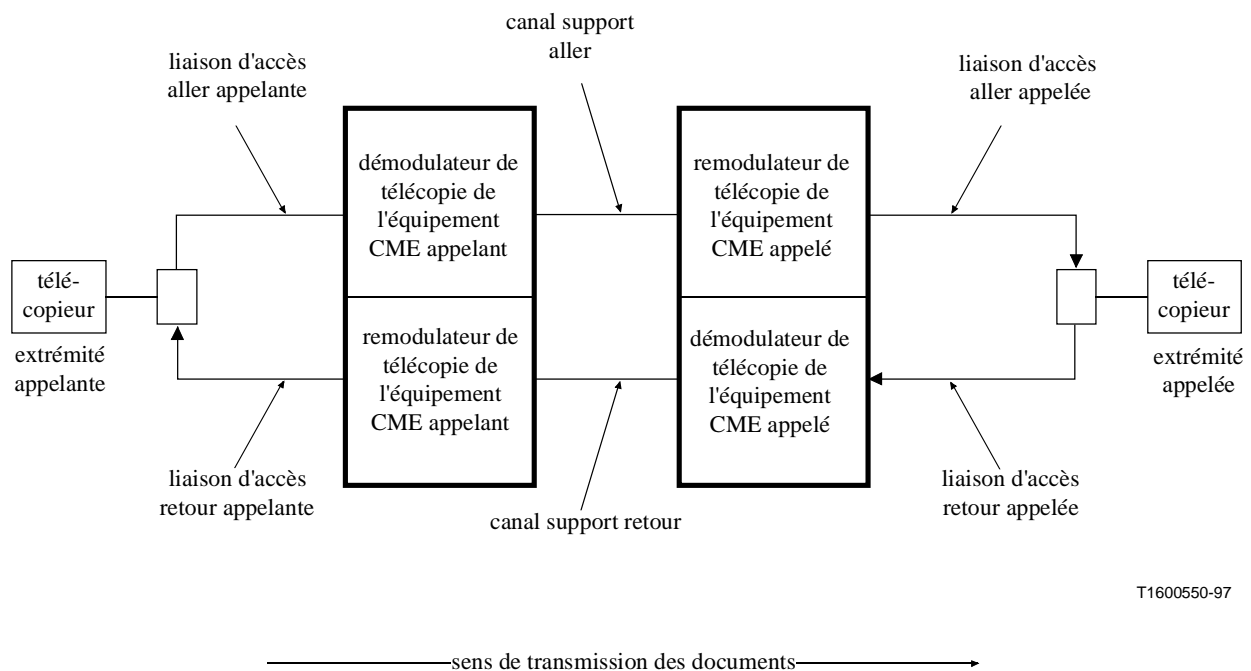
canal support aller

liaison d'accès aller appelante

liaison d'accès aller appelée

démodulateur de télécopie de l'équipement CME appelant

remodulateur de télécopie de l'équipement CME appelé

télé-copieur

télé-copieur

extrémité appelante

remodulateur de télécopie de l'équipement CME appelant

démodulateur de télécopie de l'équipement CME appelé

extrémité appelée

liaison d'accès retour appelante

canal support retour

liaison d'accès retour appelée

T1600550-97

sens de transmission des documents